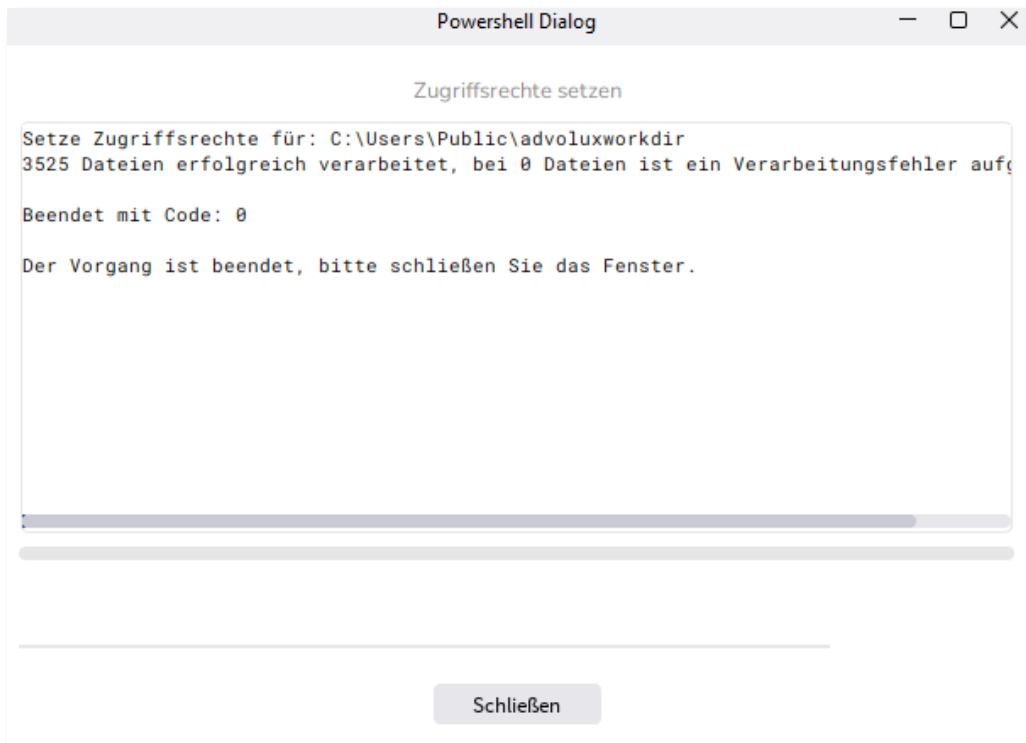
Powershell Dialog

Zugriffsrechte setzen

Setze Zugriffsrechte für: C:\Users\Public\advoluxworkdir
3525 Dateien erfolgreich verarbeitet, bei 0 Dateien ist ein Verarbeitungsfehler auf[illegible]

Beendet mit Code: 0

Der Vorgang ist beendet, bitte schließen Sie das Fenster.

Schließen